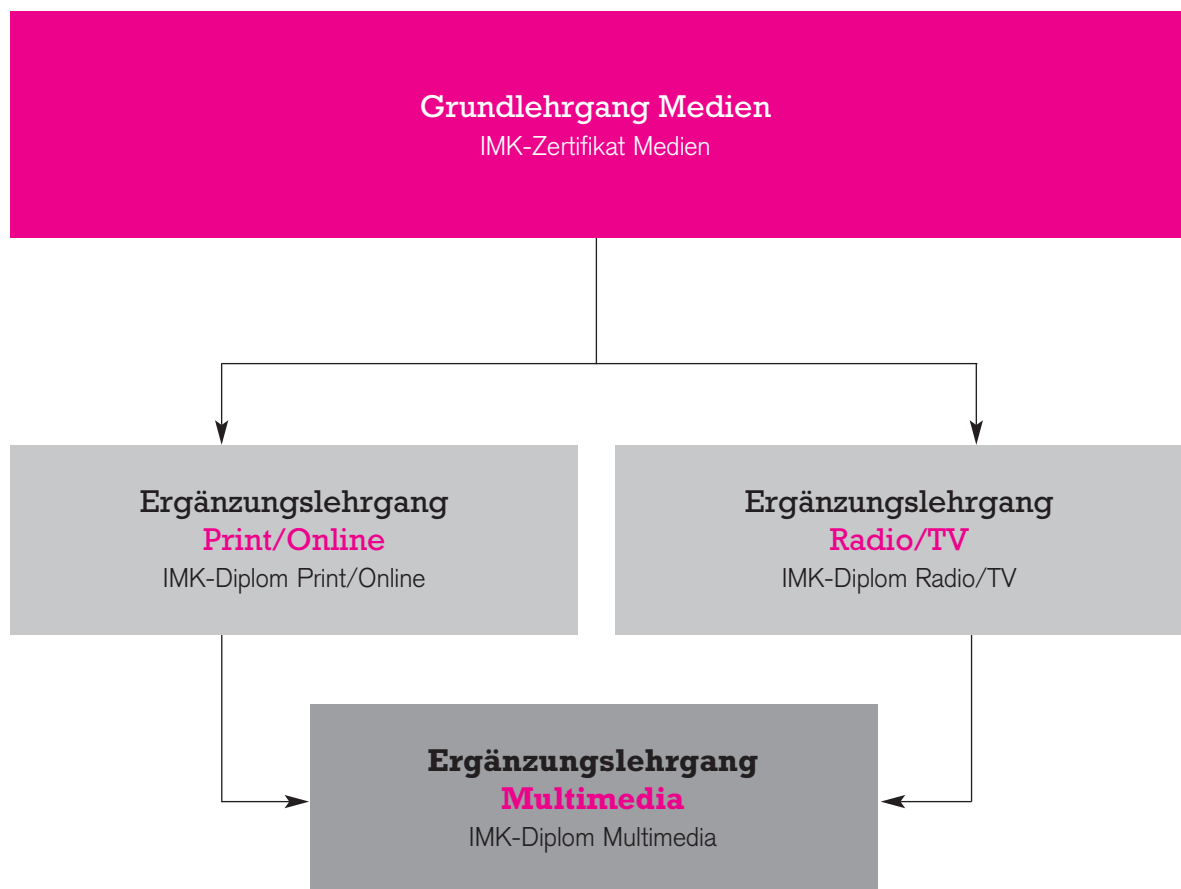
Grundlehrgang Medien
IMK-Zertifikat Medien

Ergänzungslehrgang
Print/Online
IMK-Diplom Print/Online

Ergänzungslehrgang
Radio/TV
IMK-Diplom Radio/TV

Ergänzungslehrgang
Multimedia
IMK-Diplom Multimedia